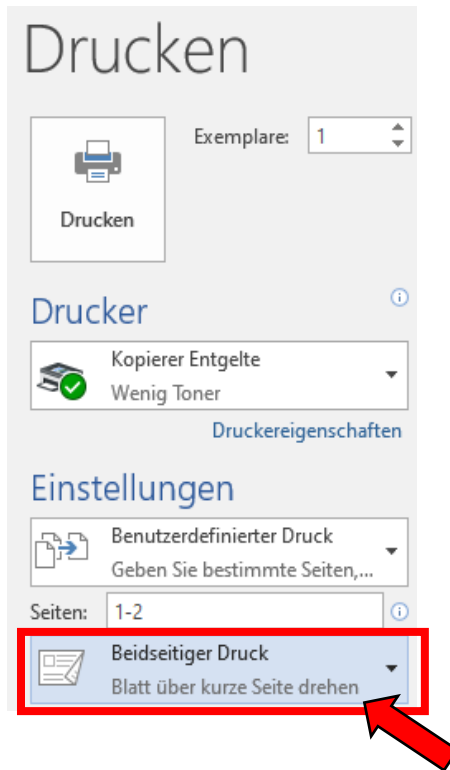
Drucken

Exemplare: 1

Drucken

Drucker

Kopierer Entgelte
Wenig Toner

Druckereigenschaften

Einstellungen

Benutzerdefinierter Druck
Geben Sie bestimmte Seiten,...

Seiten: 1-2

Beidseitiger Druck
Blatt über kurze Seite drehen